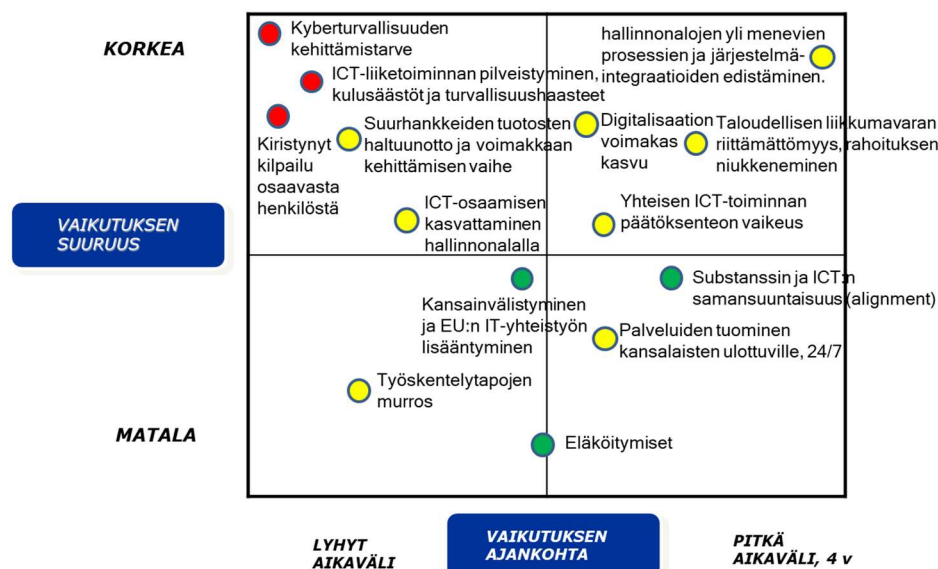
KORKEA

VAIKUTUKSEN SUURUUS

MATALA

Kyberturvallisuuden kehittämistarve

ICT-liiketoiminnan pilveistyminen, kulusäästöt ja turvallisuushaasteet

Kiristynyt kilpailu osaavasta henkilöstä

Suurhankkeiden tuotosten haltuunotto ja voimakkaan kehittämisen vaihe

ICT-osaamisen kasvattaminen hallinnonalalla

hallinnonalojen yli menevien prosessien ja järjestelmäintegraatioiden edistäminen.

Digitalisaation voimakas kasvu

Taloudellisen liikkumavaran riittämättömyys, rahoituksen niukkeneminen

Yhteisen ICT-toiminnan päätöksenteon vaikeus

Kansainvälistyminen ja EU:n IT-yhteistyön lisääntyminen

Substanssin ja ICT:n samansuuntaisuus (alignment)

Palveluiden tuominen kansalaisten ulottuville, 24/7

Työskentelytapojen murros

Eläköitymiset

LYHYT AIKAVÄLI

VAIKUTUKSEN AJANKOHTA

PITKÄ AIKAVÄLI, 4 v